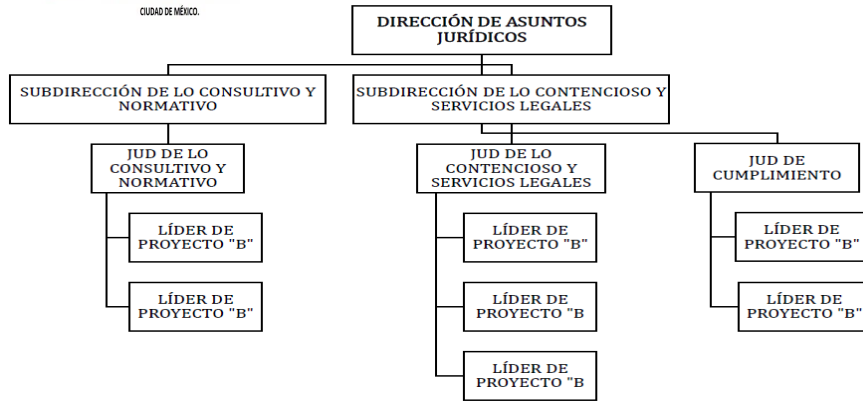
CIUDAD DE MÉXICO.

DIRECCIÓN DE ASUNTOS JURÍDICOS

SUBDIRECCIÓN DE LO CONSULTIVO Y NORMATIVO

SUBDIRECCIÓN DE LO CONTENCIOSO Y SERVICIOS LEGALES

JUD DE LO CONSULTIVO Y NORMATIVO

LÍDER DE PROYECTO "B"

LÍDER DE PROYECTO "B"

JUD DE LO CONTENCIOSO Y SERVICIOS LEGALES

LÍDER DE PROYECTO "B"

LÍDER DE PROYECTO "B

LÍDER DE PROYECTO "B

JUD DE CUMPLIMIENTO

LÍDER DE PROYECTO "B"

LÍDER DE PROYECTO "B"